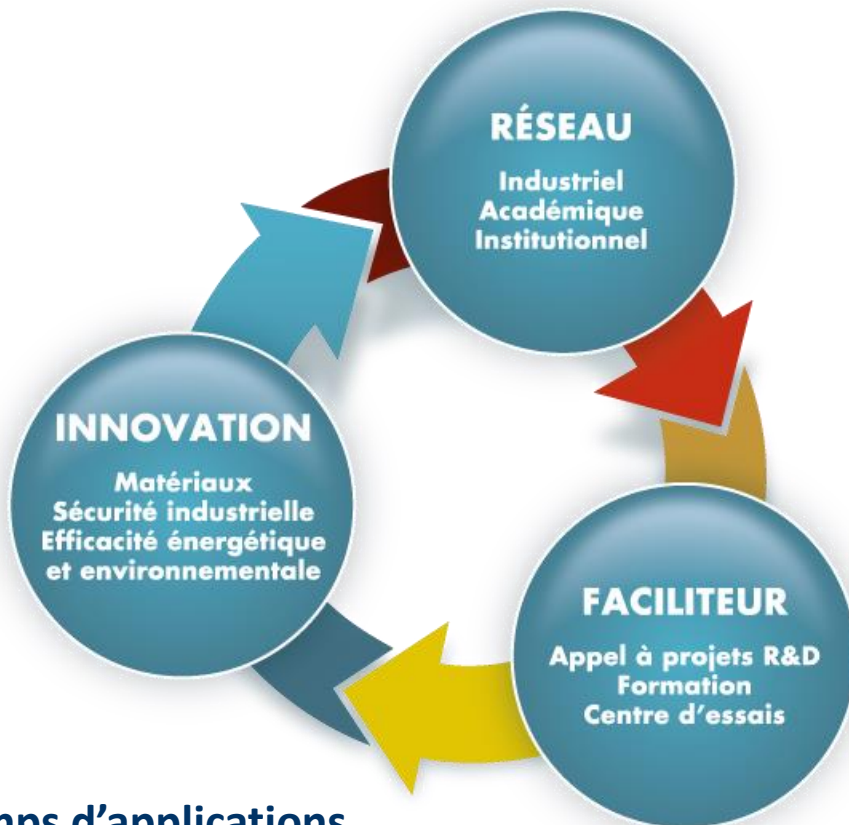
RÉSEAU

Industriel
Académique
Institutionnel

INNOVATION

Matériaux
Sécurité industrielle
Efficacité énergétique et environnementale

FACILITEUR

Appel à projets R&D
Formation
Centre d'essais

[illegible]mps d'applications